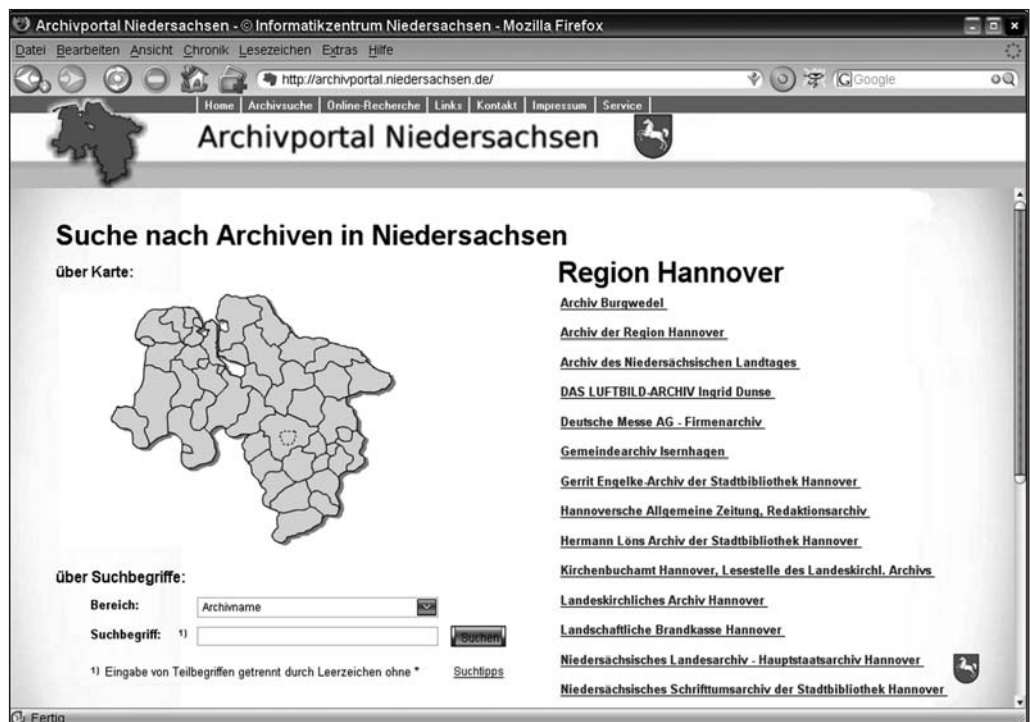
Archivportal Niedersachsen - © Informatikzentrum Niedersachsen - Mozilla Firefox

Datei Bearbeiten Ansicht Chronik Lesezeichen Extras Hilfe

http://archivportal.niedersachsen.de/

Google

Home | Archivsuche | Online-Recherche | Links | Kontakt | Impressum | Service

Archivportal Niedersachsen

Suche nach Archiven in Niedersachsen

über Karte:

Region Hannover

Archiv Burgwedel

Archiv der Region Hannover

Archiv des Niedersächsischen Landtages

DAS LUFTBILD-ARCHIV Ingrid Dunse

Deutsche Messe AG - Firmenarchiv

Gemeindearchiv Isernhagen

Gerrit Engelke-Archiv der Stadtbibliothek Hannover

Hannoversche Allgemeine Zeitung, Redaktionsarchiv

Hermann Löns Archiv der Stadtbibliothek Hannover

Kirchenbuchamt Hannover, Lesestelle des Landeskirchl. Archivs

Landeskirchliches Archiv Hannover

Landschaftliche Brandkasse Hannover

Niedersächsisches Landesarchiv - Hauptstaatsarchiv Hannover

Niedersächsisches Schrifttumsarchiv der Stadtbibliothek Hannover

über Suchbegriffe:

Bereich: Archivname

Suchbegriff: 1) Suchen

1) Eingabe von Teilbegriffen getrennt durch Leerzeichen ohne * Suchtipps

Fertig